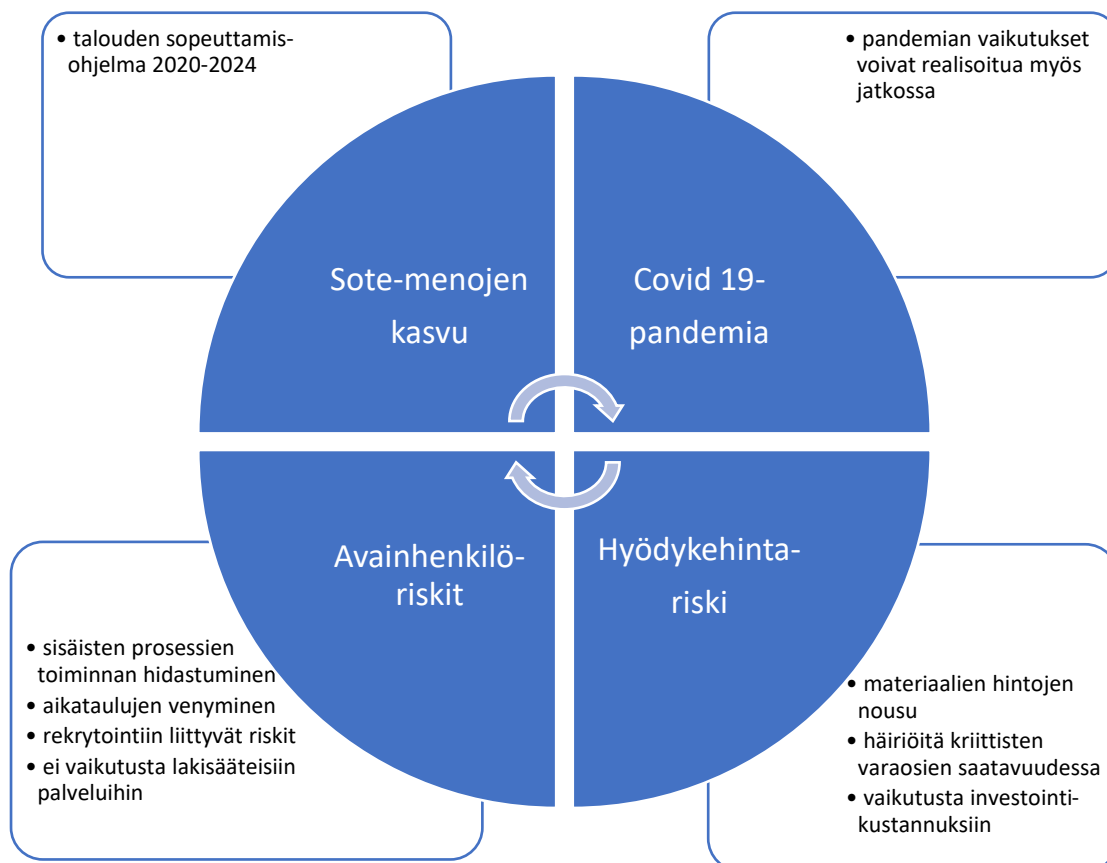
• talouden sopeuttamisohjelma 2020-2024

• pandemian vaikutukset voivat realisoitua myös jatkossa

Sote-menojen kasvu

Covid 19-pandemia

Avainhenkilöriskit

Hyödykehintariski

• sisäisten prosessien toiminnan hidastuminen
• aikataulujen venyminen
• rekrytointiin liittyvät riskit
• ei vaikutusta lakisääteisiin palveluihin

• materiaalien hintojen nousu
• häiriöitä kriittisten varaosien saatavuudessa
• vaikutusta investointikustannuksiin